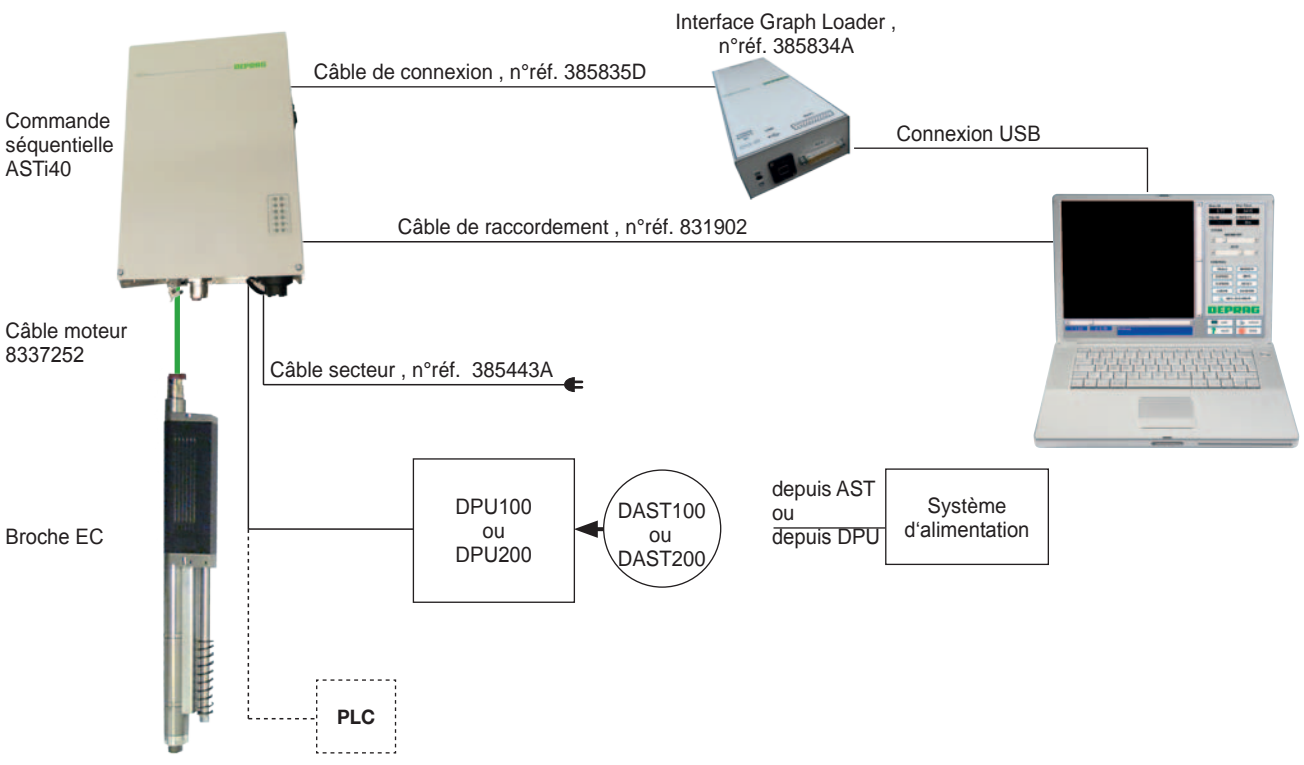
Interface Graph Loader , n°réf. 385834A

Câble de connexion , n°réf. 385835D

Commande séquentielle ASTi40

DEPRAG

Connexion USB

Câble de raccordement , n°réf. 831902

DEPRAG

Câble moteur 8337252

Câble secteur , n°réf. 385443A

Broche EC

DPU100 ou DPU200

DAST100 ou DAST200

depuis AST ou depuis DPU

Système d'alimentation

PLC